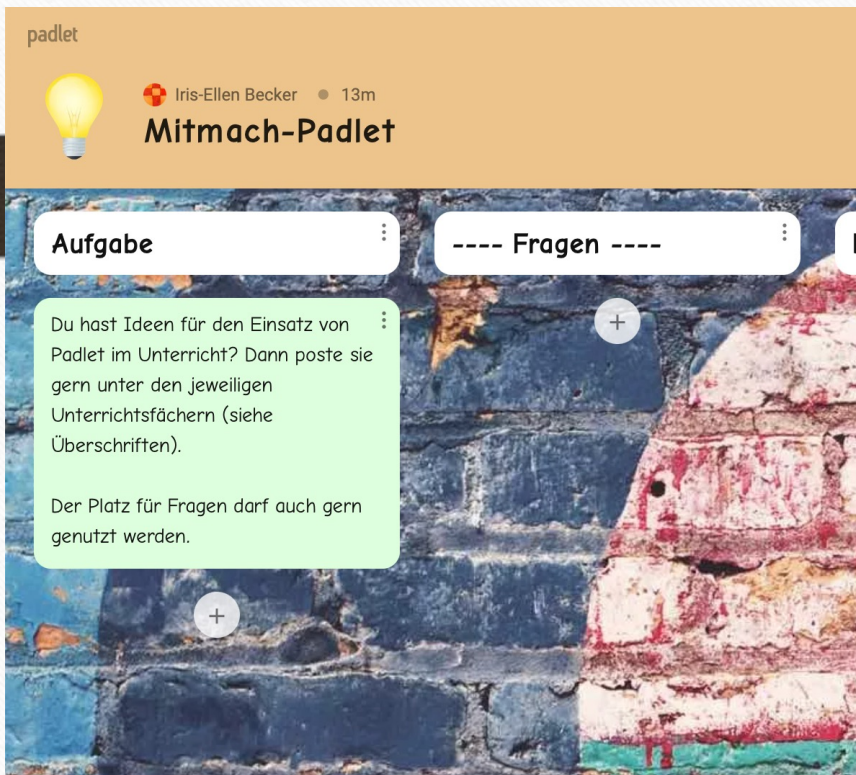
padlet

Iris-Ellen Becker • 13m

Mitmach-Padlet

Aufgabe

Du hast Ideen für den Einsatz von Padlet im Unterricht? Dann poste sie gern unter den jeweiligen Unterrichtsfächern (siehe Überschriften).

Der Platz für Fragen darf auch gern genutzt werden.

+

---- Fragen ----

+